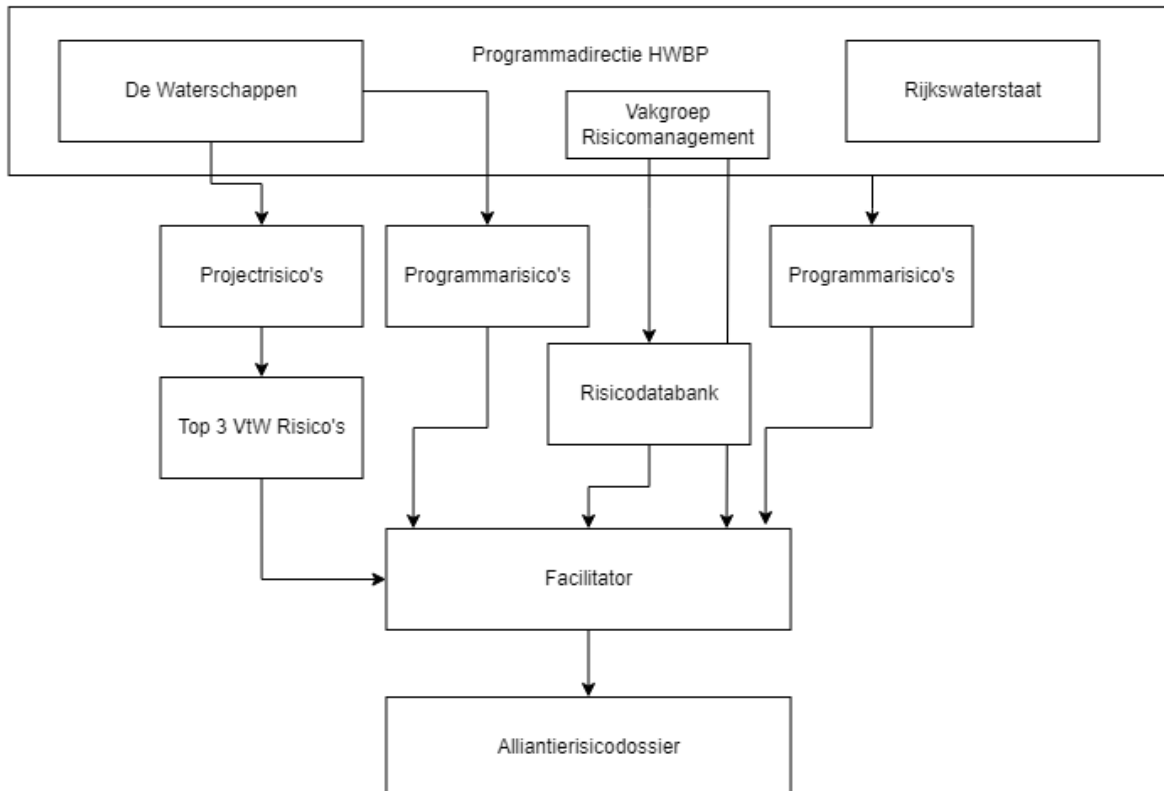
Programmadirectie HWBP

De Waterschappen

Vakgroep Risicomanagement

Rijkswaterstaat

Projectrisico's

Programmarisico's

Programmarisico's

Risicodatabank

Top 3 VtW Risico's

Facilitator

Alliantierisicodossier